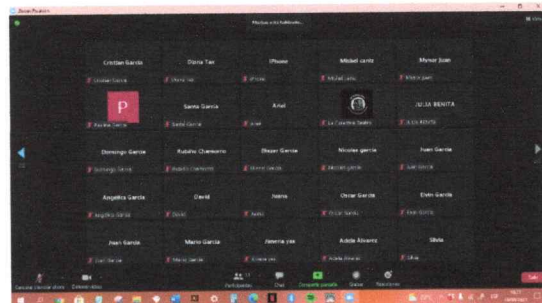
Zoom Reunión

Mostrar este hablando

Cristian García
Cristian García

Doria Tao
Doria Tao

iPhone
iPhone

Maribel Lantz
Maribel Lantz

Mynor Juan
Mynor Juan

P
Paulina García

Santa García
Santa García

Ariel
Ariel

La Cristina Castro

JULIA BENITA
JULIA BENITA

Domingo García
Domingo García

Rubidio Claramonte
Rubidio Claramonte

Bleyer García
Bleyer García

Nicolas García
Nicolas García

Ivan García
Ivan García

Angelica García
Angelica García

David
David

Isaías
Isaías

Oscar García
Oscar García

Ervin García
Ervin García

Juan García
Juan García

Mario García
Mario García

Jimena yax
Jimena yax

Adela Álvarez
Adela Álvarez

Silvia
Silvia

Cancelar silenciar ahora

Detener video

Participantes

Chat

Compartir pantalla

Grabar

Reacciones

Salir